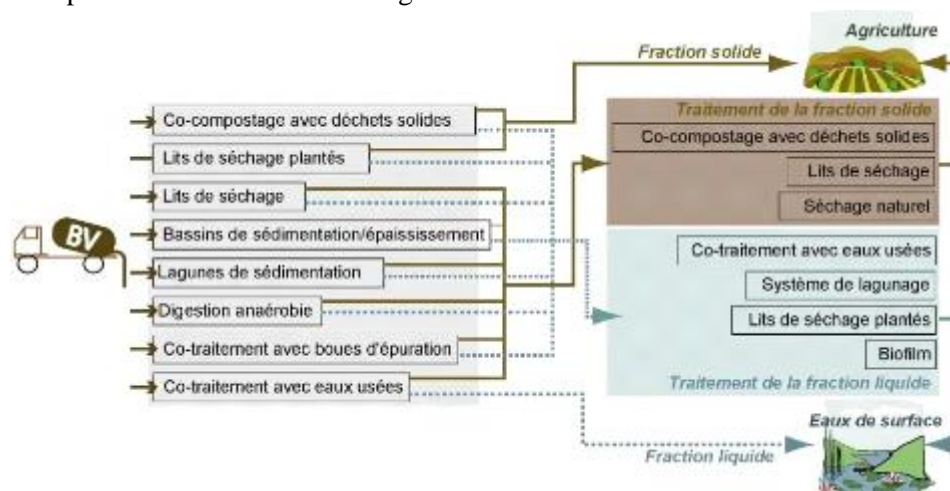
Agriculture

Fraction solide

Co-compostage avec déchets solides

Lits de séchage plantés

Lits de séchage

BV

Bassins de sédimentation/épaississement

Lagunes de sédimentation

Digestion anaérobie

Co-traitement avec boues d'épuration

Co-traitement avec eaux usées

Traitement de la fraction solide

Co-compostage avec déchets solides

Lits de séchage

Séchage naturel

Co-traitement avec eaux usées

Système de lagunage

Lits de séchage plantés

Biofilm

Traitement de la fraction liquide

Eaux de surface

Fraction liquide